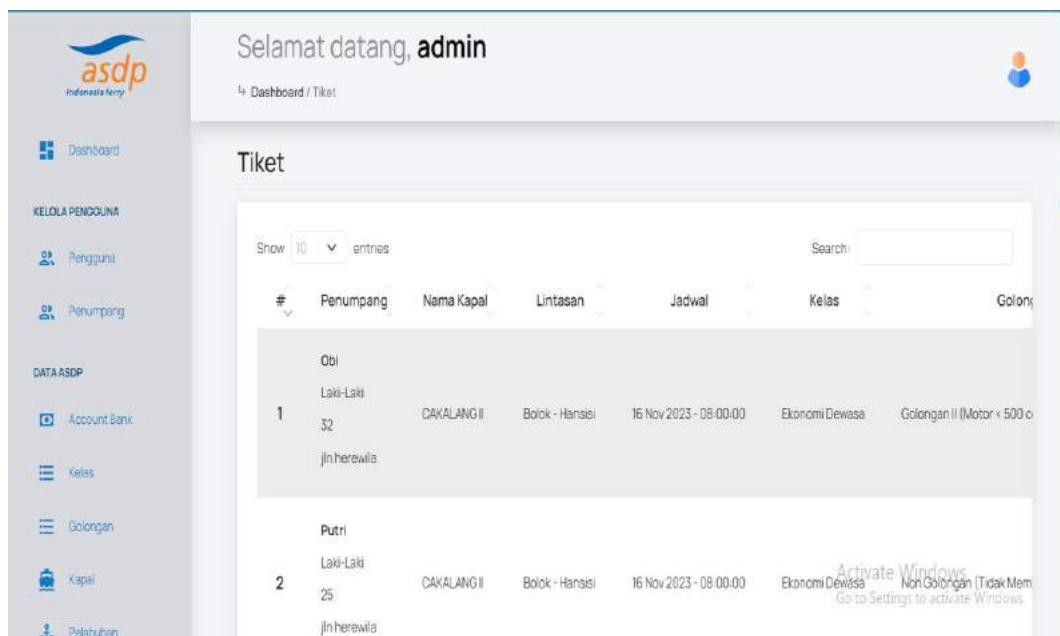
asdp
indonesia ferry

Dashboard

KELOLA PENGGUNA

Pengguna

Penumpang

DATA ASDP

Account Bank

Kelas

Golongan

Kapal

Pelabuhan

Selamat datang, **admin**

Dashboard / Tiket

Tiket

Show 10 entries

Search:

| # | Penumpang | Nama Kapal | Lintasan | Jadwal | Kelas | Golon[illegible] |
|---|---|---|---|---|---|---|
| 1 | Obi Laki-Laki 32 jln herewila | CAKALANG II | Bolok - Hansisi | 16 Nov 2023 - 08:00:00 | Ekonomi Dewasa | Golongan II (Motor < 500 c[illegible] |
| 2 | Putri Laki-Laki 25 jln herewila | CAKALANG II | Bolok - Hansisi | 16 Nov 2023 - 08:00:00 | Ekonomi Dewasa | Non Golongan (Tidak Mem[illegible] |

Activate Windows
Go to Settings to activate Windows.